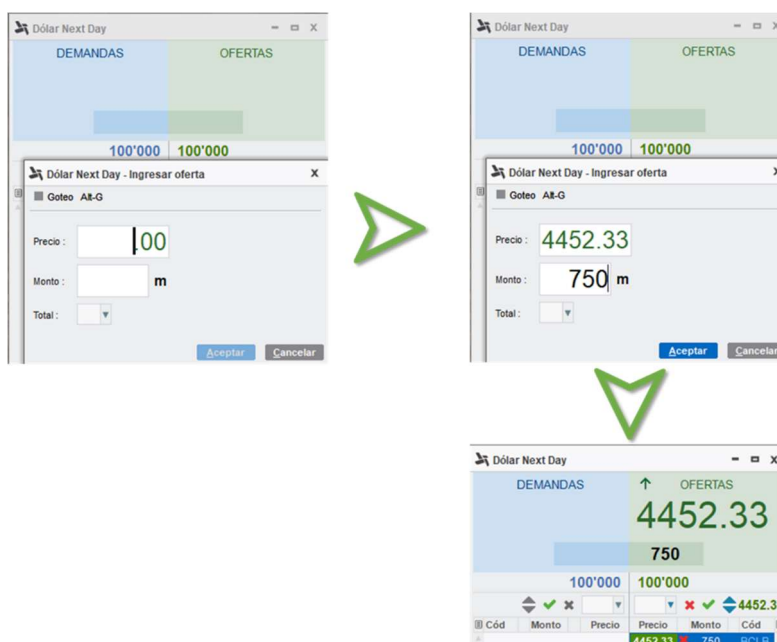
Dólar Next Day
DEMANDAS
OFERTAS
100'000
100'000
Dólar Next Day - Ingresar oferta
Goteo Alt-G
Precio :
.00
Monto :
m
Total :
Aceptar
Cancelar

Dólar Next Day
DEMANDAS
OFERTAS
100'000
100'000
Dólar Next Day - Ingresar oferta
Goteo Alt-G
Precio :
4452.33
Monto :
750
m
Total :
Aceptar
Cancelar

Dólar Next Day
DEMANDAS
OFERTAS
4452.33
750
100'000
100'000
4452.3
Cód
Monto
Precio
Precio
Monto
Cód
4452.33
750
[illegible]